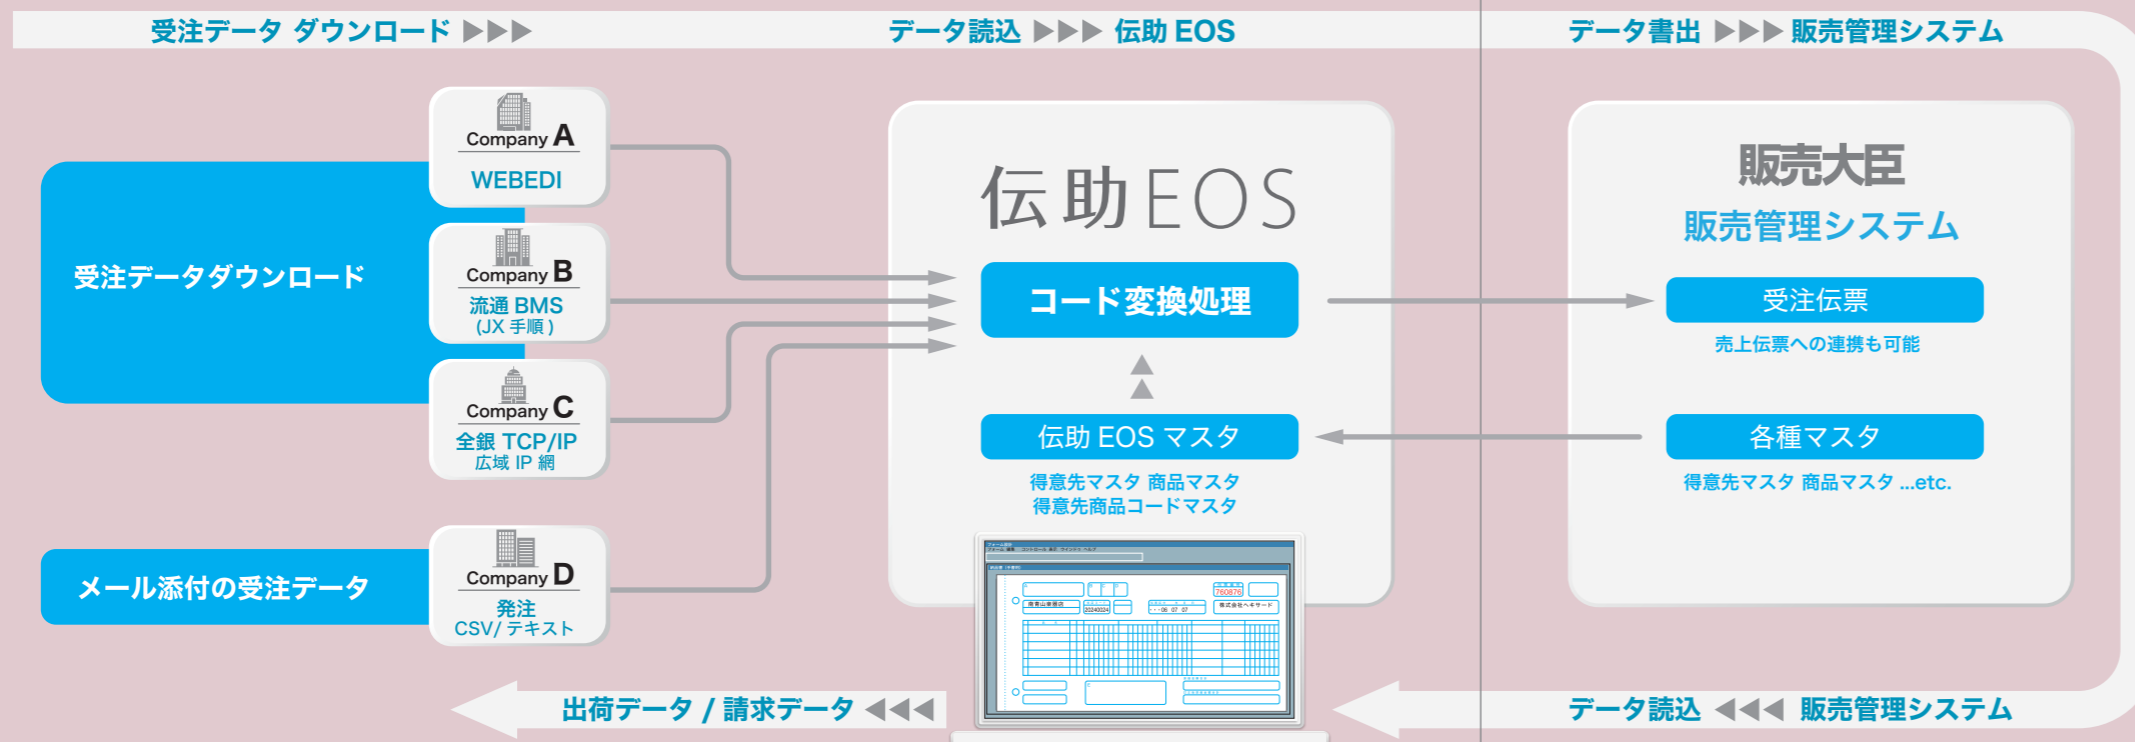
受注データ ダウンロード ▶▶▶

データ読込 ▶▶▶ 伝助 EOS

データ書出 ▶▶▶ 販売管理システム

受注データダウンロード

Company A
WEBEDI

Company B
流通 BMS
(JX 手順)

Company C
全銀 TCP/IP
広域 IP 網

メール添付の受注データ

Company D
発注
CSV/ テキスト

伝助 EOS

コード変換処理

伝助 EOS マスタ

得意先マスタ 商品マスタ
得意先商品コードマスタ

販売大臣
販売管理システム

受注伝票
売上伝票への連携も可能

各種マスタ
得意先マスタ 商品マスタ ...etc.

出荷データ / 請求データ ◀◀◀

データ読込 ◀◀◀ 販売管理システム